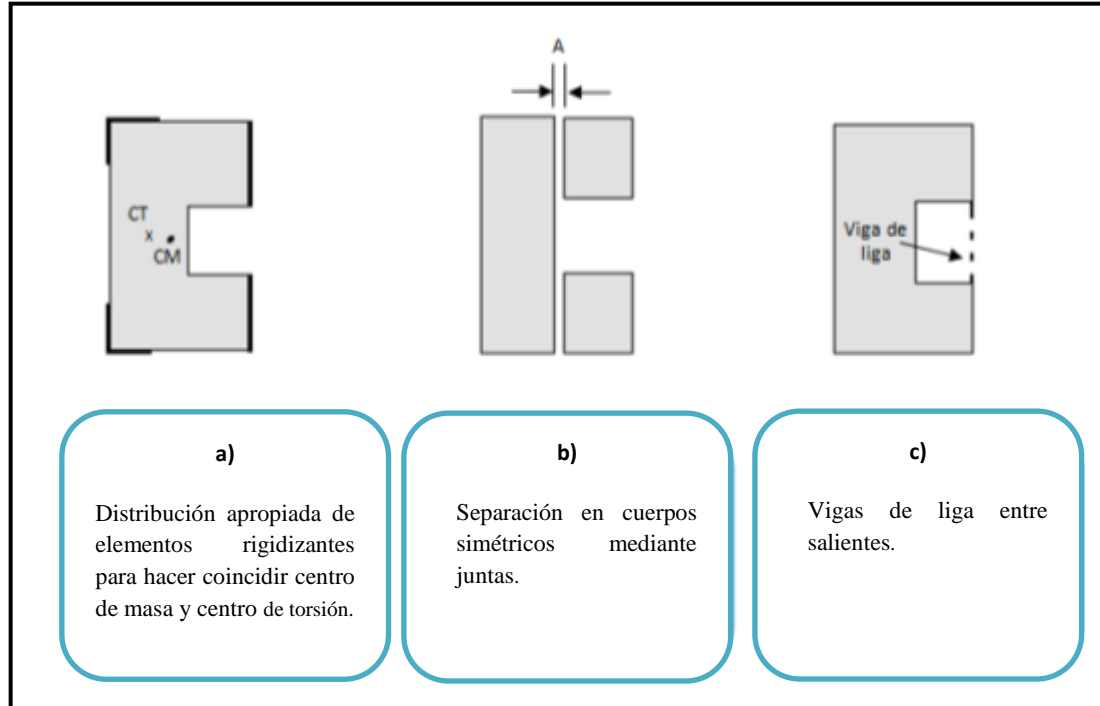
CT
x
CM

A

Viga de liga

a)

Distribución apropiada de elementos rigidizantes para hacer coincidir centro de masa y centro de torsión.

b)

Separación en cuerpos simétricos mediante juntas.

c)

Vigas de liga entre salientes.